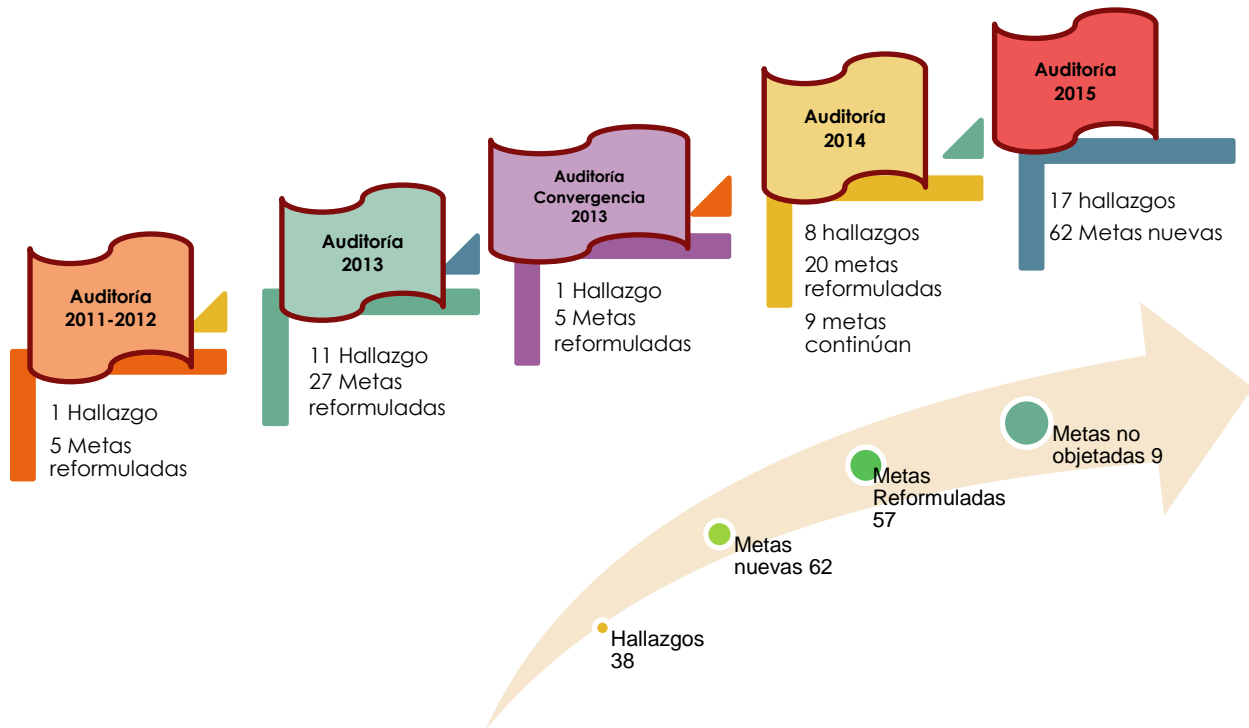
Auditoría 2011-2012

1 Hallazgo

5 Metas reformuladas

Auditoría 2013

11 Hallazgo
27 Metas reformuladas

Auditoría Convergencia 2013

1 Hallazgo
5 Metas reformuladas

Auditoría 2014

8 hallazgos

20 metas reformuladas

9 metas continúan

Auditoría 2015

17 hallazgos

62 Metas nuevas

Hallazgos 38

Metas nuevas 62

Metas Reformuladas 57

Metas no objetadas 9